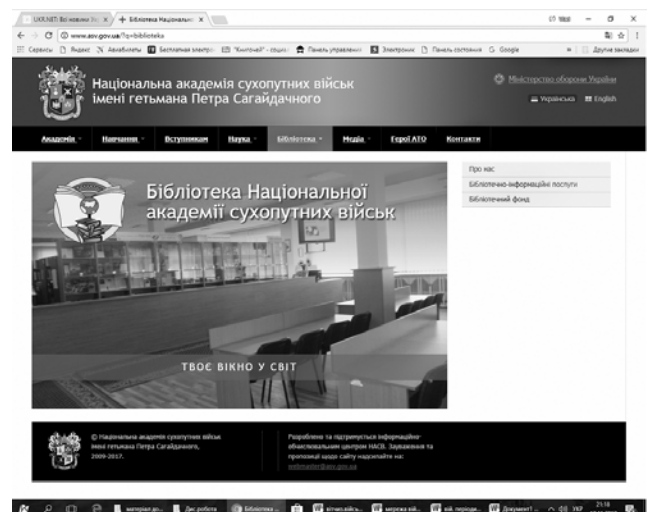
UKRINTEI Всі новини | × Бібліотека Національн ×

www.asv.gov.ua/?q=biblioteka

Сервисы Яндекс Авиабилеты Бесплатная электро "Книгочей" - социа Панель управления Электронн Панель состояния Google Другие закладки

Національна академія сухопутних військ імені гетьмана Петра Сагайдачного

Міністерство оборони України

Українська English

Академія Навчання Вступникам Наука Бібліотека Медіа Герої АТО Контакти

Бібліотека Національної академії сухопутних військ

ТВОЄ ВІКНО У СВІТ

Про нас
Бібліотечно-інформаційні послуги
Бібліотечний фонд

© Національна академія сухопутних військ імені гетьмана Петра Сагайдачного, 2009-2017.

Розроблено та підтримується інформаційно-обчислювальним центром НАСВ. Зауваження та пропозиції щодо сайту надсилайте на: webmaster@asv.gov.ua

матеріал до... Дис робота Бібліотека ... вітчиз.війсь... мережа вій... вій. періоди... Документ1 - ... УКР 21:18